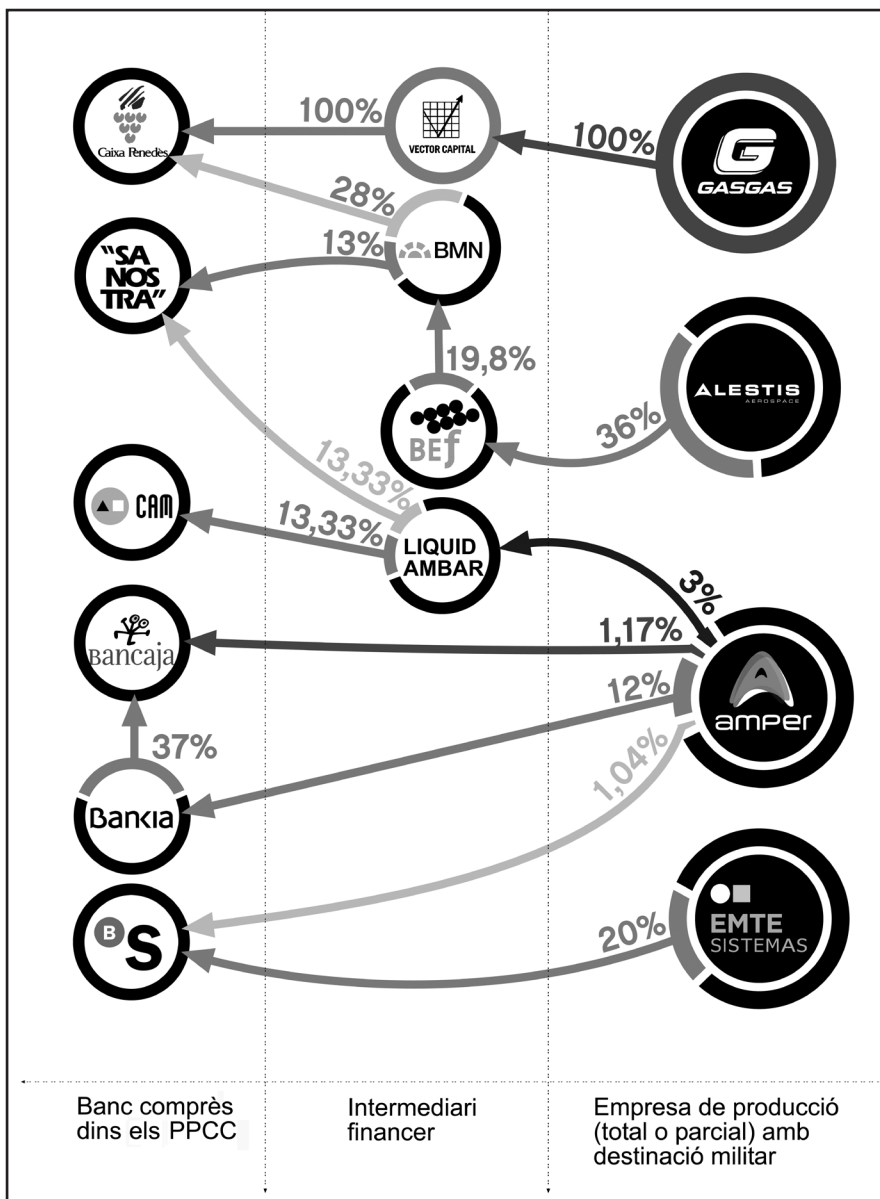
Caixa Penedès
100%
VECTOR CAPITAL
100%
GASGAS
28%
13%
BMN
"SA NOS TRA"
19,8%
ALESTIS
AEROSPACE
36%
BEf
13,33%
CAM
13,33%
LIQUID AMBAR
3%
1,17%
Bancaja
12%
amper
37%
1,04%
Bankia
S
20%
EMTE
SISTEMAS

Banc comprès dins els PPCC

Intermediari financer

Empresa de producció (total o parcial) amb destinació militar